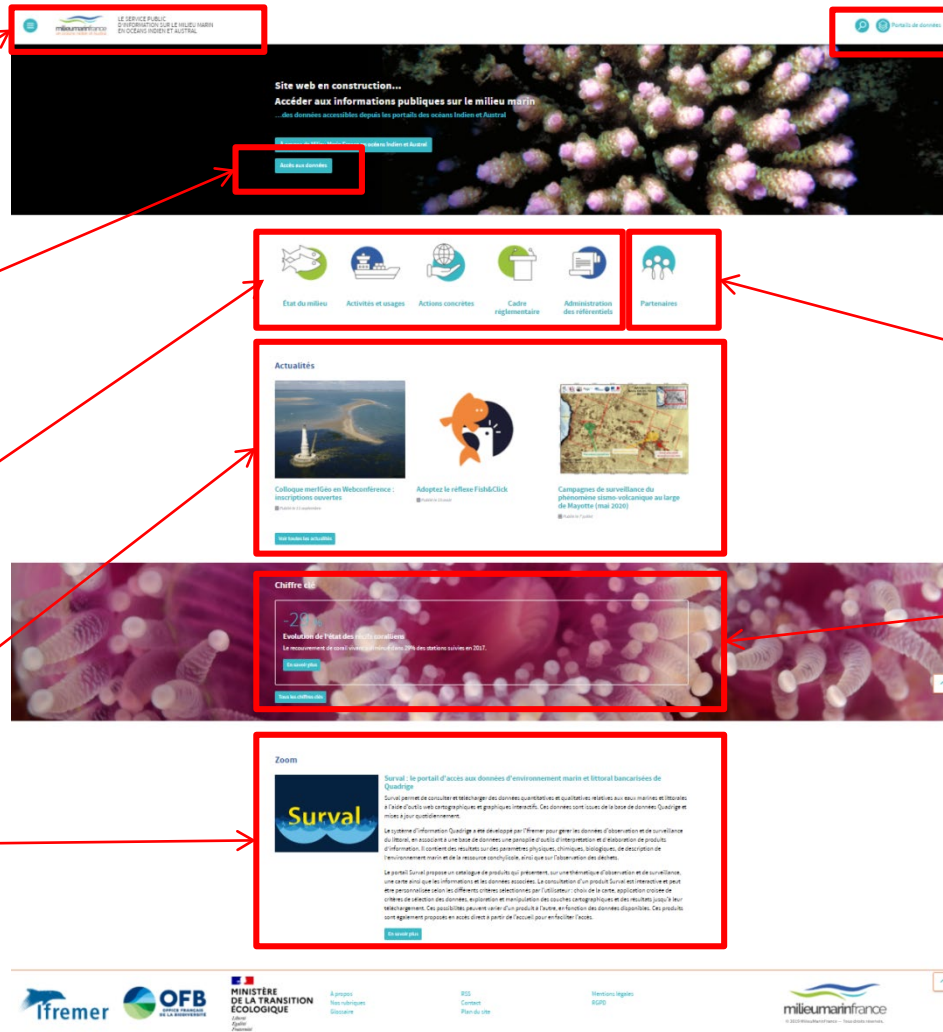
milieumarinfrance
LE SERVICE PUBLIC D'INFORMATION SUR LE MILIEU MARIN EN OCÉANS INDIEN ET AUSTRAL

Portails de données

Site web en construction...
Accéder aux informations publiques sur le milieu marin
...des données accessibles depuis les portails des océans Indien et Austral

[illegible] océans Indien et Austral

Accès aux données

État du milieu
Activités et usages
Actions concrètes
Cadre réglementaire
Administration des référentiels
Partenaires

Actualités

Colloque merIGéo en Webconférence : inscriptions ouvertes
Publié le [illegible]

Adoptez le réflexe Fish&Click
Publié le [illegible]

Campagnes de surveillance du phénomène sismo-volcanique au large de Mayotte (mai 2020)
Publié le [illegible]

Voir toutes les actualités

Chiffre clé

-20%
Evolution de l'état des récifs coralliens
Le recouvrement de corail vivant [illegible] dans 39% des stations suivies en 2017.

En savoir plus

Tous les chiffres clés

Zoom

Survał

Surval : le portail d'accès aux données d'environnement marin et littoral bancarisées de Quadrige
Surval permet de consulter et télécharger des données quantitatives et qualitatives relatives aux eaux marines et littorales à l'aide d'outils web cartographiques et graphiques interactifs. Ces données sont issues de la base de données Quadrige et mises à jour quotidiennement.

Le système d'information Quadrige a été développé par l'Ifremer pour gérer les données d'observation et de surveillance du littoral, en associant à une base de données une panoplie d'outils d'interprétation et d'élaboration de produits d'information. Il contient des résultats sur des paramètres physiques, chimiques, biologiques, de description de l'environnement marin et de la ressource conchylicole, ainsi que sur l'observation des déchets.

Le portail Surval propose un catalogue de produits qui présentent, sur une thématique d'observation et de surveillance, une carte ainsi que les informations et les données associées. La consultation d'un produit Surval est interactive et peut être personnalisée selon les différents critères sélectionnés par l'utilisateur : choix de la carte, application croisée de critères de sélection des données, exploration et manipulation des couches cartographiques et des résultats jusqu'à leur téléchargement. Ces possibilités peuvent varier d'un produit à l'autre, en fonction des données disponibles. Ces produits sont également proposés en accès direct à partir de l'accueil pour en faciliter l'accès.

En savoir plus

Ifremer
OFB
OFFICE FRANÇAIS DE LA BIODIVERSITÉ
MINISTÈRE DE LA TRANSITION ÉCOLOGIQUE
Liberté Égalité Fraternité

À propos
Nos rubriques
Glossaire

RSS
Contact
Plan du site

Mentions légales
RGPD

milieumarinfrance
© 2020 MilieuMarinFrance - Tous droits réservés